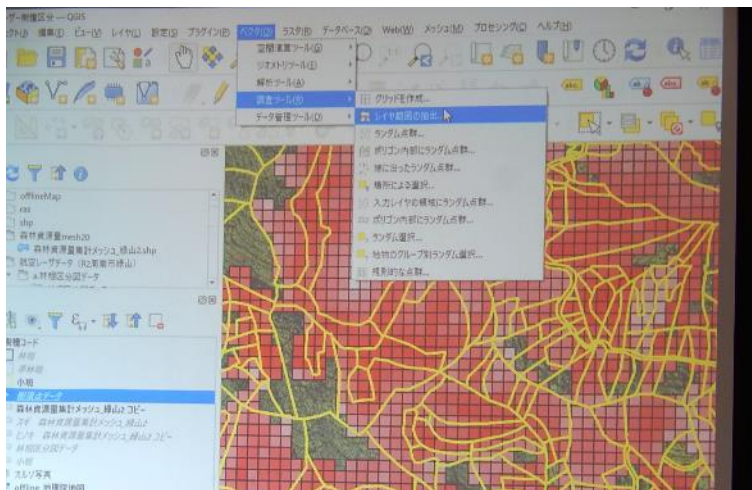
ザー林種区分 — QGIS
クト(J) 編集(E) ビュー(V) レイヤ(L) 設定(S) プラグイン(P) ベクタ(O) ラスタ(R) データベース(D) Web(W) メッシュ(M) プロセシング(C) ヘルプ(H)

空間演算ツール(G)
ジオメトリツール(E)
解析ツール(A)
調査ツール(R)
データ管理ツール(D)

グリッドを作成...
レイヤ範囲の抽出...
ランダム点群...
ポリゴン内部にランダム点群...
線に沿ったランダム点群...
場所による選択...
入力レイヤの領域にランダム点群...
ポリゴン内部にランダム点群...
ランダム選択...
地物のグループ別ランダム選択...
規則的な点群...

offlineMap
cm
shp
森林資源量mesh20
森林資源量集計メッシュ_緑山2.shp
航空レーザデータ（H2年取り緑山）
a.林種区分図データ

林種コード
林種
小班
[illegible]データ
森林資源量集計メッシュ_緑山2 コピー
スギ 森林資源量集計メッシュ_緑山2
ヒノキ 森林資源量集計メッシュ_緑山2 コピー
林種区分図データ
小班
カシミ写真
offline 地理院地図